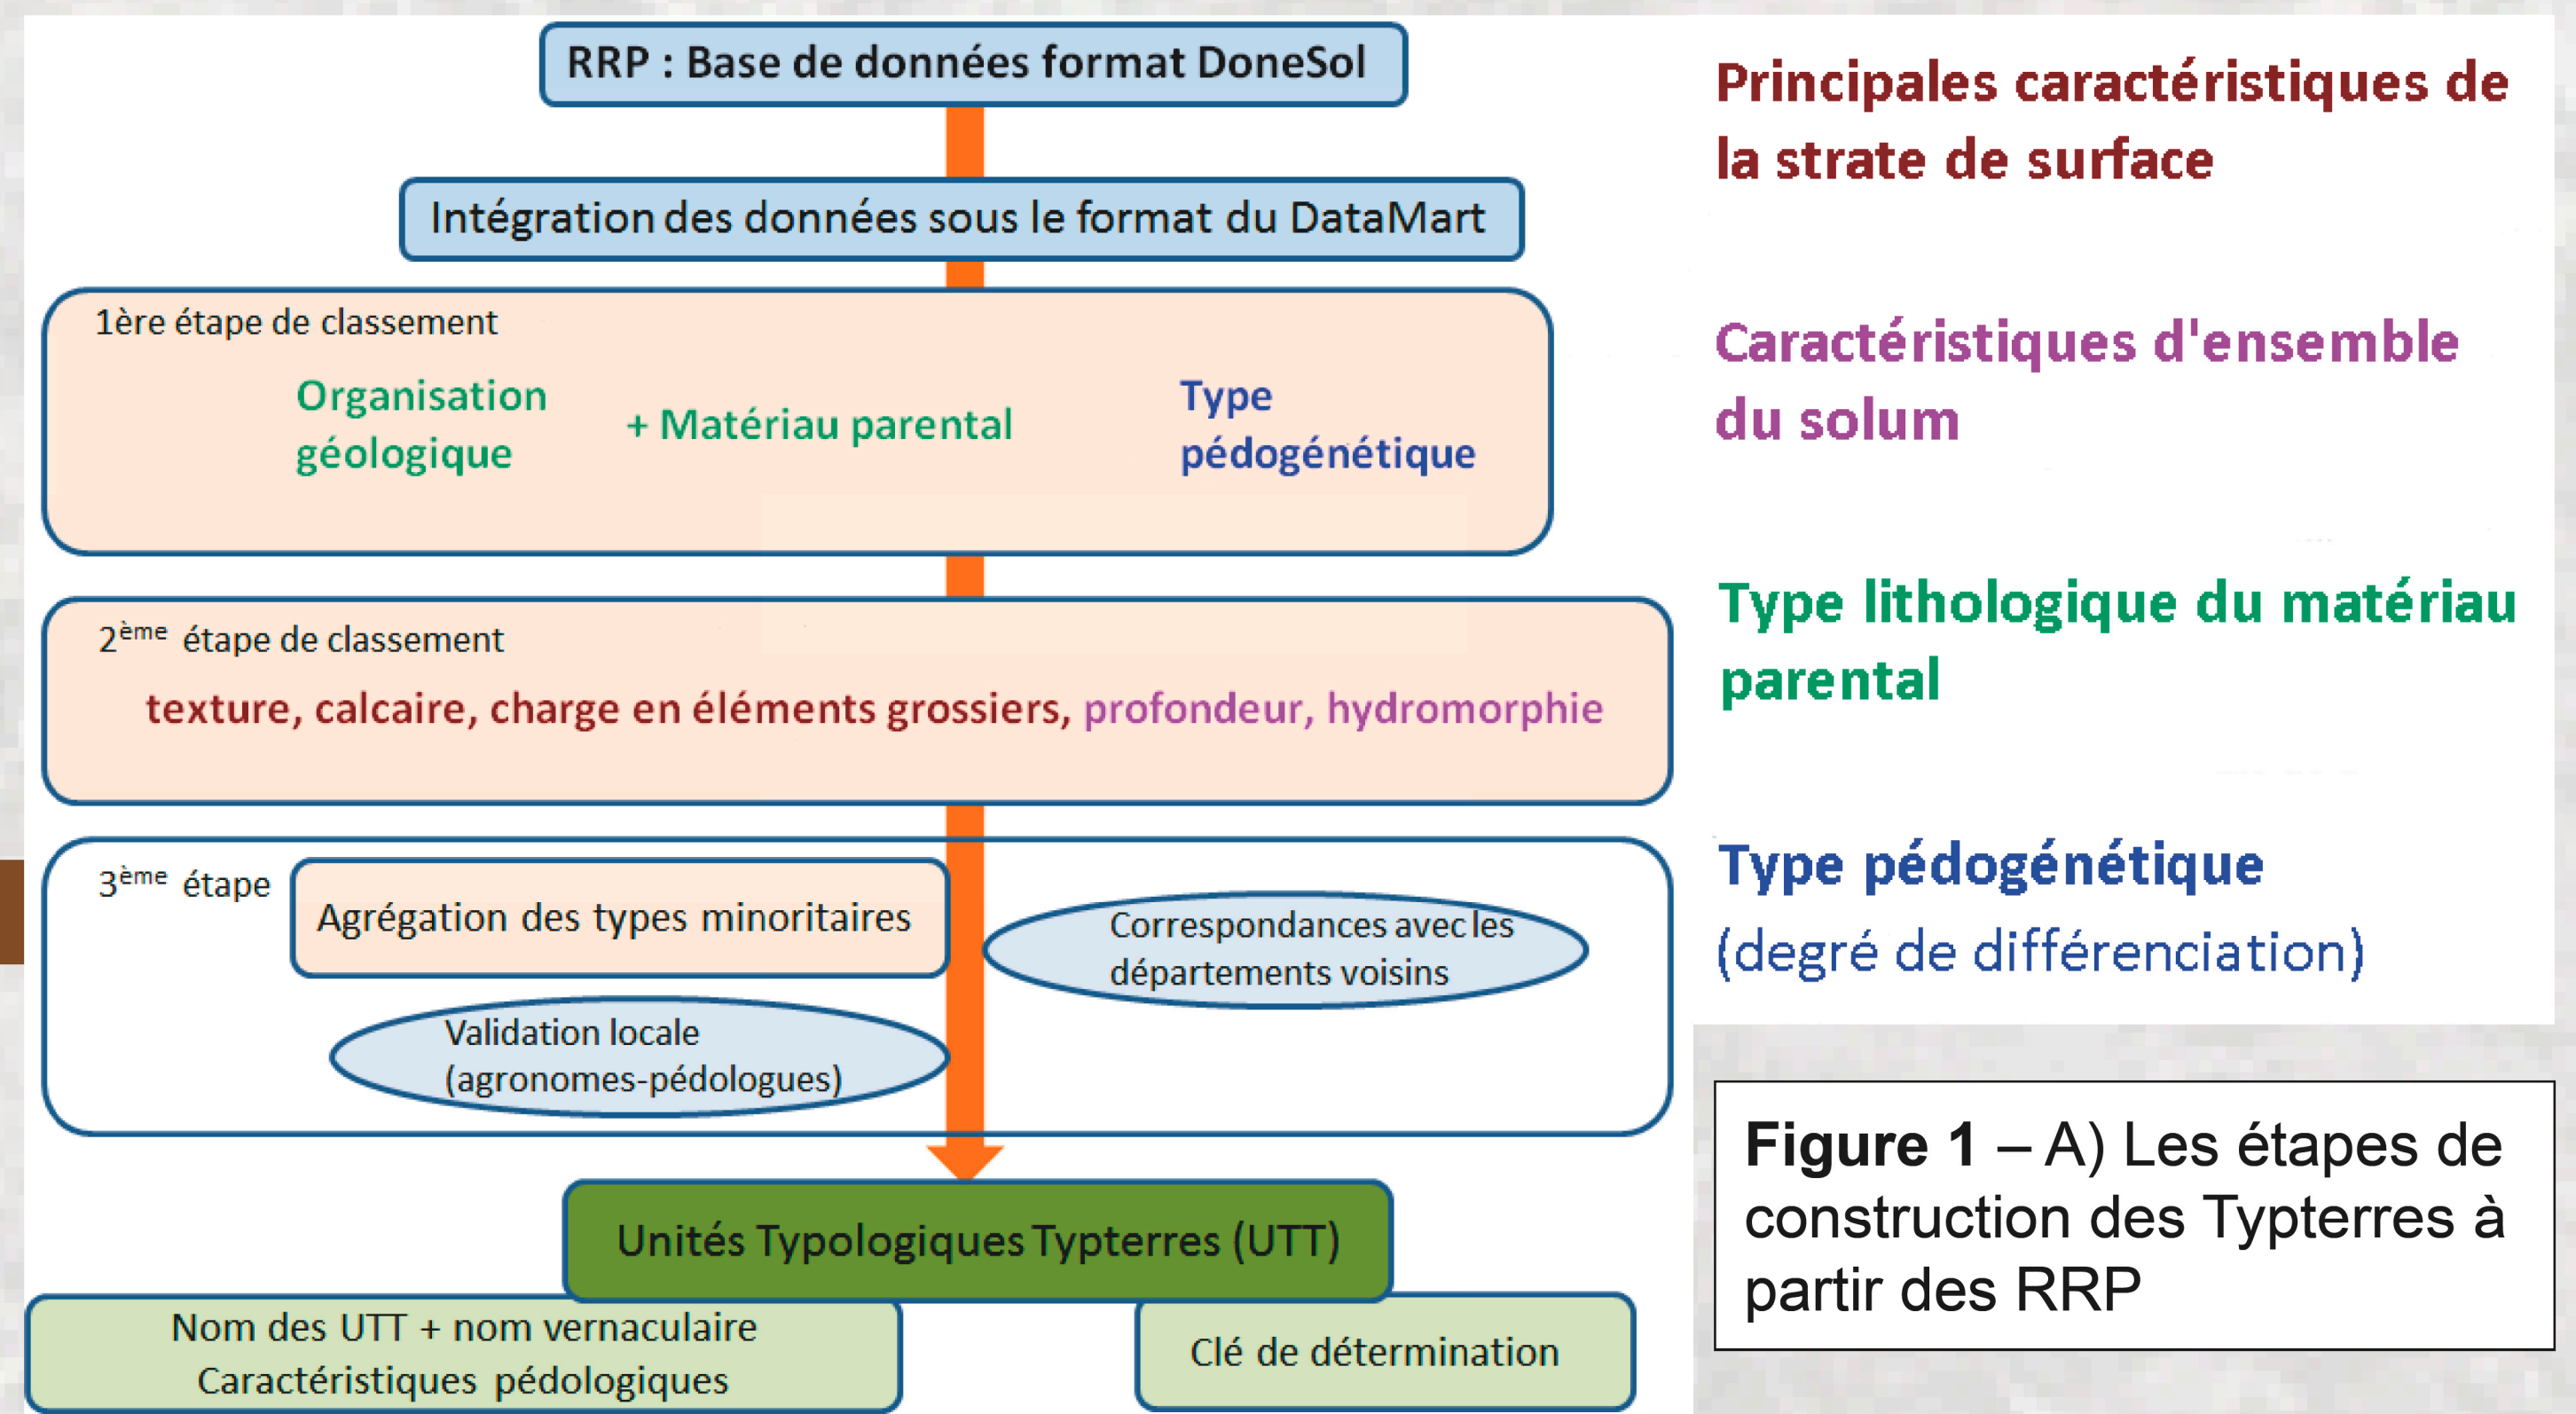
RRP : Base de données format DoneSol

Intégration des données sous le format du DataMart

1ère étape de classement

Organisation géologique

+ Matériau parental

Type pédogénétique

2$^{ème}$ étape de classement

texture, calcaire, charge en éléments grossiers, profondeur, hydromorphie

3$^{ème}$ étape

Agrégation des types minoritaires

Correspondances avec les départements voisins

Validation locale (agronomes-pédologues)

Unités Typologiques Typterres (UTT)

Nom des UTT + nom vernaculaire
Caractéristiques pédologiques

Clé de détermination

Principales caractéristiques de la strate de surface

Caractéristiques d'ensemble du solum

Type lithologique du matériau parental

Type pédogénétique
(degré de différenciation)

Figure 1 – A) Les étapes de construction des Typterres à partir des RRP